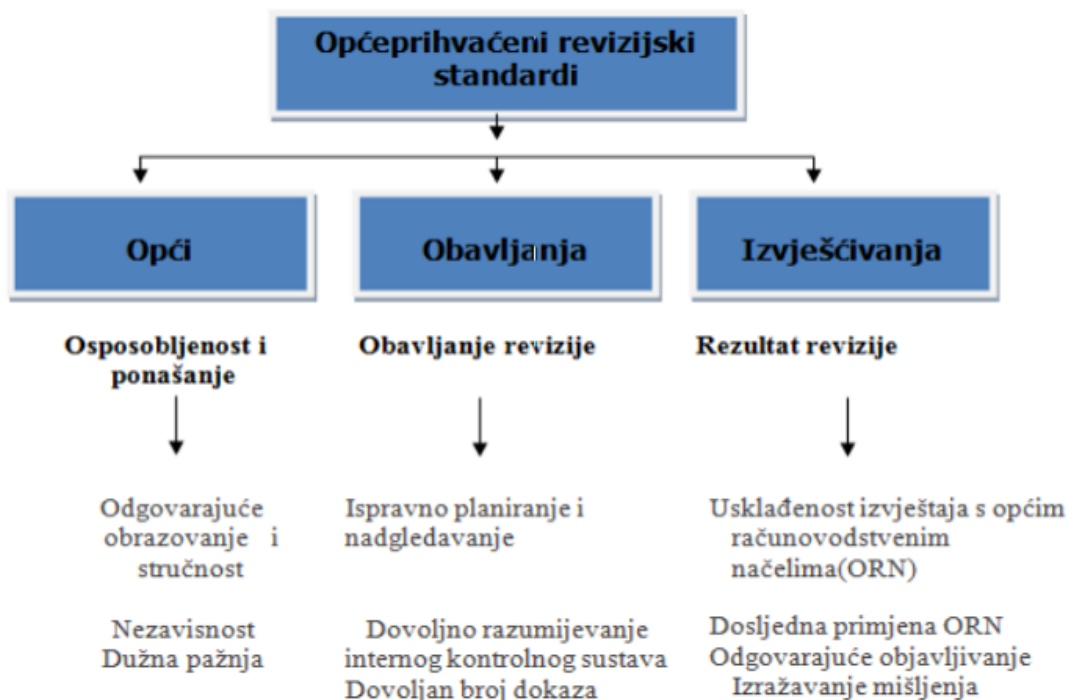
Općeprihvaćeni revizijski standardi

Opći

Osposobljenost i ponašanje

Odgovarajuće obrazovanje i stručnost

Nezavisnost
Dužna pažnja

Obavljanja

Obavljanje revizije

Ispravno planiranje i nadgledavanje

Dovoljno razumijevanje internog kontrolnog sustava
Dovoljan broj dokaza

Izvješćivanja

Rezultat revizije

Usklađenost izvještaja s općim računovodstvenim načelima(ORN)

Dosljedna primjena ORN
Odgovarajuće objavljivanje
Izražavanje mišljenja